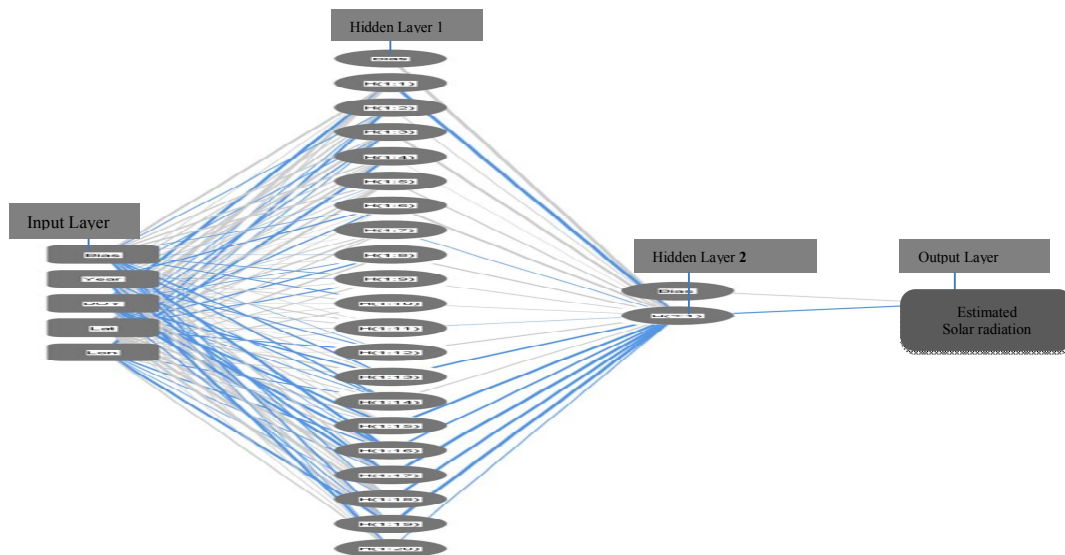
Hidden Layer 1

Bias
H(1:1)
H(1:2)
H(1:3)
H(1:4)
H(1:5)
H(1:6)
H(1:7)
H(1:8)
H(1:9)
H(1:10)
H(1:11)
H(1:12)
H(1:13)
H(1:14)
H(1:15)
H(1:16)
H(1:17)
H(1:18)
H(1:19)
H(1:20)

Input Layer

Bias
Year
DOY
Lat
Lon

Hidden Layer 2

Bias
H(2:1)

Output Layer

Estimated Solar radiation